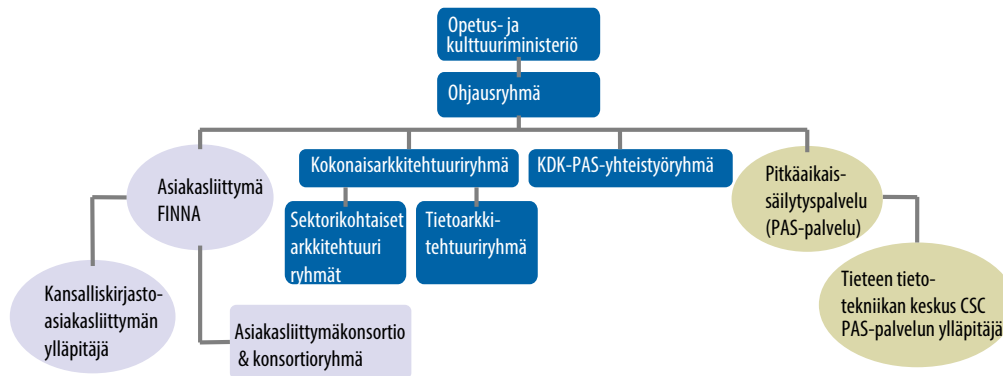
Opetus- ja kulttuuriministeriö

Ohjausryhmä

Asiakasliittymä FINNA

Kokonaisarkkitehtuuriryhmä

KDK-PAS-yhteistyöryhmä

Pitkäaikaissäilytyspalvelu (PAS-palvelu)

Sektorikohtaiset arkkitehtuuri ryhmät

Tietoarkkitehtuuriryhmä

Kansalliskirjastoasiakasliittymän ylläpitäjä

Asiakasliittymäkonsortio & konsortioryhmä

Tieteen tietotekniikan keskus CSC PAS-palvelun ylläpitäjä